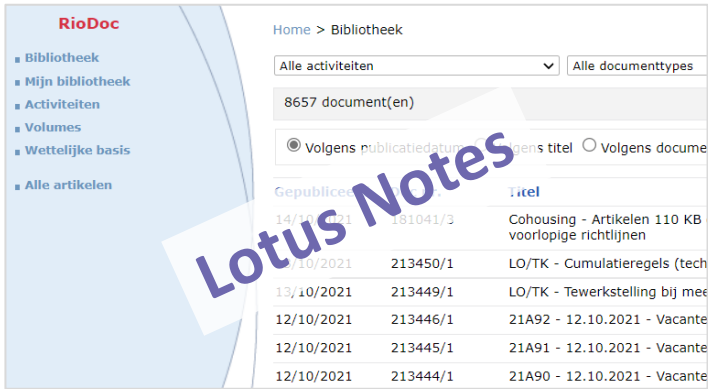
RioDoc

Bibliotheek
Mijn bibliotheek
Activiteiten
Volumes
Wettelijke basis

Alle artikelen

Home > Bibliotheek

Alle activiteiten
Alle documenttypes

8657 document(en)

Volgens publicatiedatum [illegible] titel Volgens docume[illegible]

Lotus Notes

| Gepublicee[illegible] | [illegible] | Titel |
|---|---|---|
| 14/10/2021 | 181041/3 | Cohousing - Artikelen 110 KB voorlopige richtlijnen |
| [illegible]/10/2021 | 213450/1 | LO/TK - Cumulatieregels (tech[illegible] |
| 13/10/2021 | 213449/1 | LO/TK - Tewerkstelling bij mee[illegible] |
| 12/10/2021 | 213446/1 | 21A92 - 12.10.2021 - Vacante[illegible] |
| 12/10/2021 | 213445/1 | 21A91 - 12.10.2021 - Vacante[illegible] |
| 12/10/2021 | 213444/1 | 21A90 - 12.10.2021 - Vacante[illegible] |